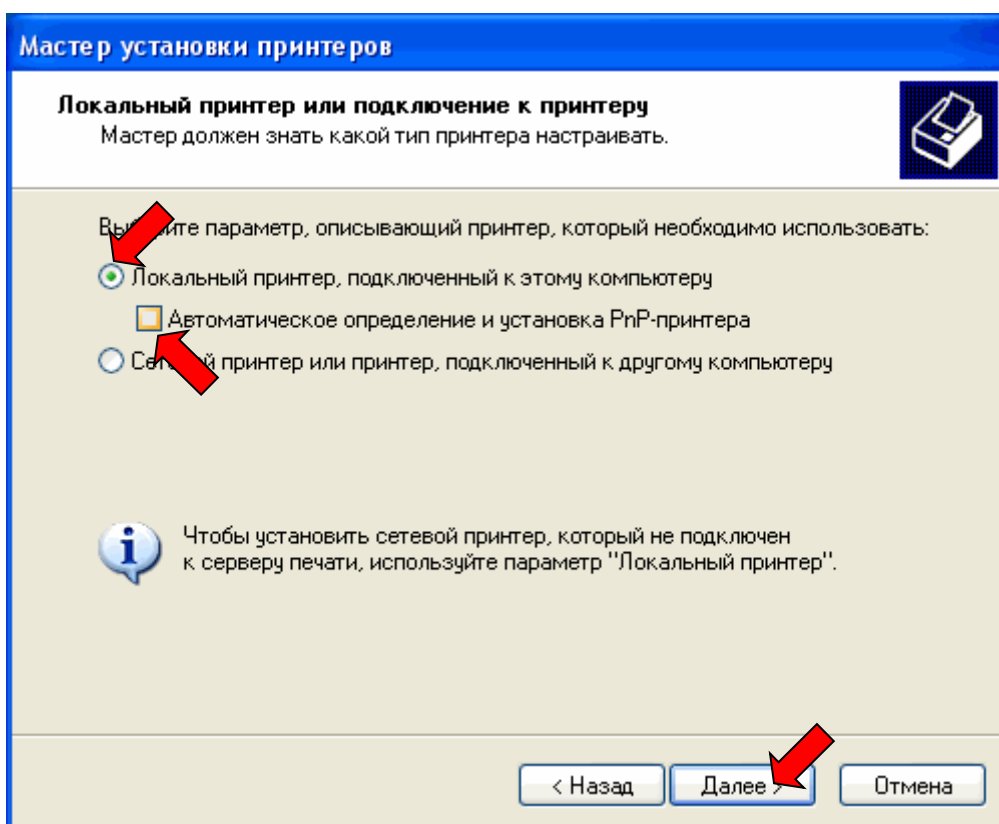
Мастер установки принтеров

Локальный принтер или подключение к принтеру
Мастер должен знать какой тип принтера настраивать.

Вы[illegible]ите параметр, описывающий принтер, который необходимо использовать:

Локальный принтер, подключенный к этому компьютеру

Автоматическое определение и установка PnP-принтера

Се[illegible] принтер или принтер, подключенный к другому компьютеру

Чтобы установить сетевой принтер, который не подключен к серверу печати, используйте параметр "Локальный принтер".

< Назад

Далее >

Отмена